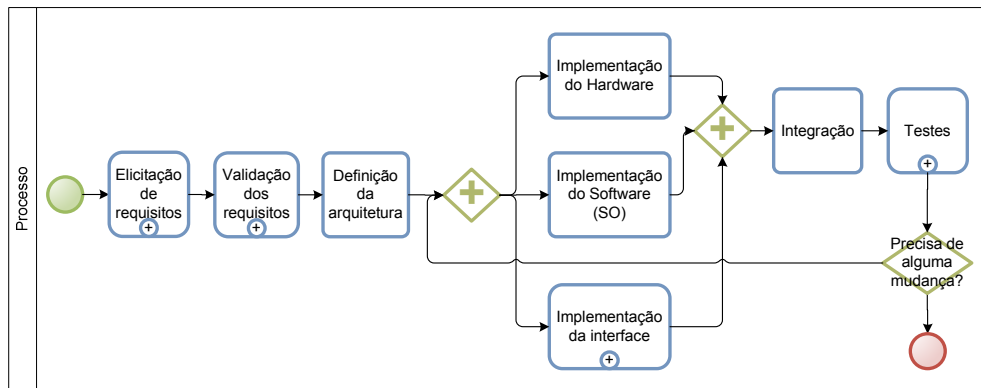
Processo

Elicitação de requisitos

Validação dos requisitos

Definição da arquitetura

Implementação do Hardware

Implementação do Software (SO)

Implementação da interface

Integração

Testes

Precisa de alguma mudança?